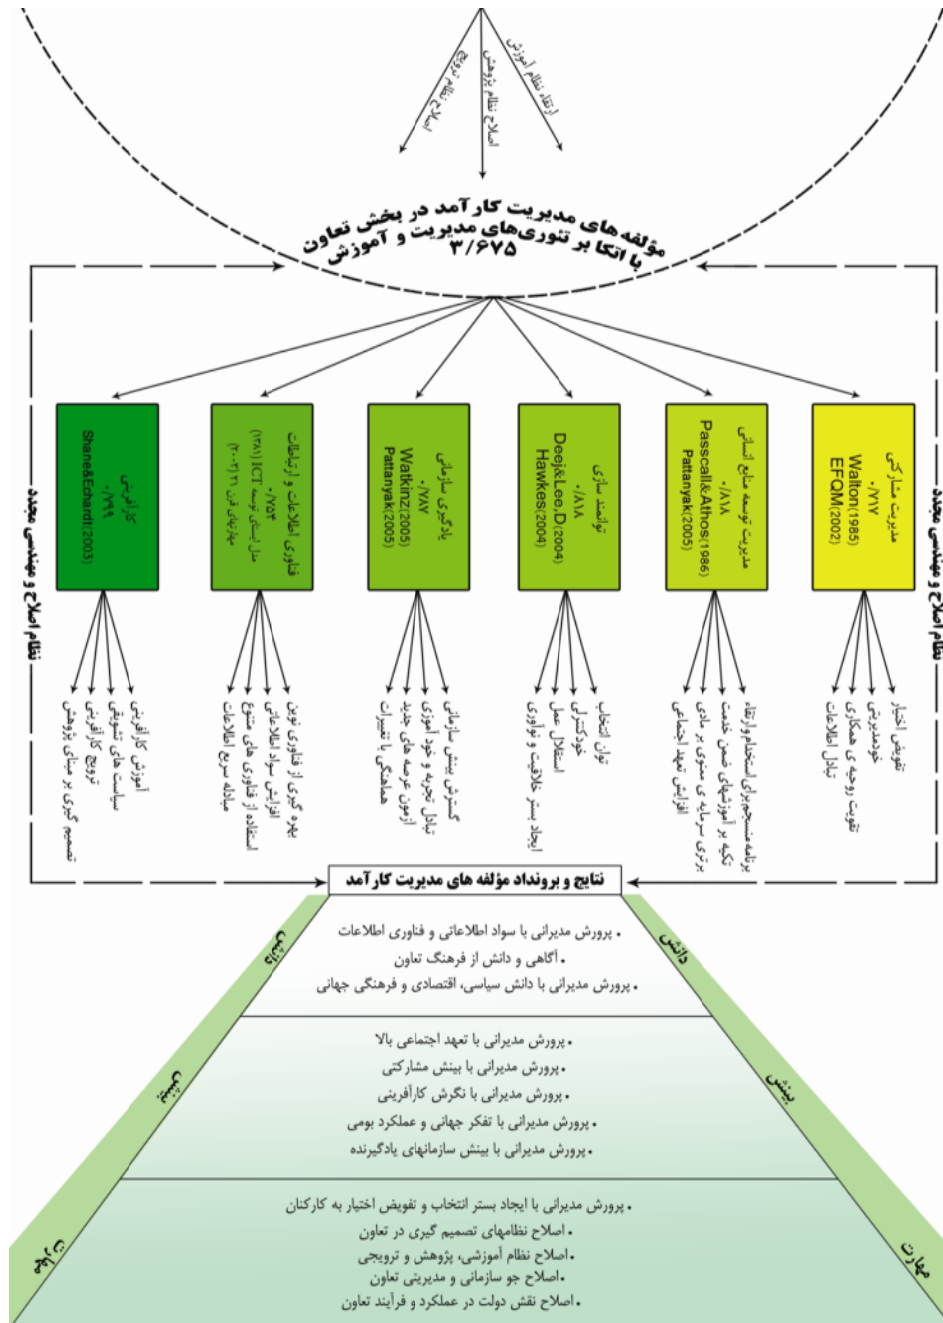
ارتقا نظام آموزش

اصلاح نظام پژوهش

اصلاح نظام ترویج

مؤلفه های مدیریت کارآمد در بخش تعاون
با اتکا بر تئوری‌های مدیریت و آموزش
۳/۶۷۵

نظام اصلاح و مهندسی مجدد

نظام اصلاح و مهندسی مجدد

مدیریت مشارکتی
۰/۷۱۷
Walton(1985)
EFQM(2002)

مدیریت توسعه منابع انسانی
۰/۸۱۸
Passcall&Athos(1986)
Pattanyak(2005)

توانمند سازی
۰/۸۱۸
Deeje&Lee.D(2004)
Hawkes(2004)

یادگیری سازمانی
۰/۷۸۷
Watkinz(2005)
Pattanyak(2005)

فناوری اطلاعات و ارتباطات
۰/۷۵۴
سال اسناد توسعه ICT (۱۳۸۱)
جامعه اطلاعاتی (۲۰۰۳)

کارآفرینی
۰/۶۹۱
Shane&Echardt(2003)

تفویض اختیار
خودمدیریتی
تقویت روحیه ی همکاری
تبادل اطلاعات

برنامه منسجم برای استخدام و ارتقا
تکیه بر آموزشهای ضمن خدمت
برتری سرمایه ی معنوی بر مادی
افزایش تعهد اجتماعی

توان انتخاب
خودکنترلی
استقلال عمل
ایجاد بستر خلاقیت و نوآوری

گسترش بینش سازمانی
تبادل تجربه و خود آموزی
آزمون عرصه های جدید
هماهنگی با تغییرات

بهره گیری از فناوری نوین
افزایش سواد اطلاعاتی
استفاده از فناوری های متنوع
مبادله سریع اطلاعات

آموزش کارآفرینی
سیاست های تشویقی
ترویج کارآفرینی
تصمیم گیری بر مبنای پژوهش

نتایج و برونداد مؤلفه های مدیریت کارآمد

دانش
دانش

• پرورش مدیرانی با سواد اطلاعاتی و فناوری اطلاعات
• آگاهی و دانش از فرهنگ تعاون
• پرورش مدیرانی با دانش سیاسی، اقتصادی و فرهنگی جهانی

بینش
بینش

• پرورش مدیرانی با تعهد اجتماعی بالا
• پرورش مدیرانی با بینش مشارکتی
• پرورش مدیرانی با نگرش کارآفرینی
• پرورش مدیرانی با تفکر جهانی و عملکرد بومی
• پرورش مدیرانی با بینش سازمانهای یادگیرنده

مهارت
مهارت

• پرورش مدیرانی با ایجاد بستر انتخاب و تفویض اختیار به کارکنان
• اصلاح نظامهای تصمیم گیری در تعاون
• اصلاح نظام آموزشی، پژوهش و ترویجی
• اصلاح جو سازمانی و مدیریتی تعاون
• اصلاح نقش دولت در عملکرد و فرآیند تعاون